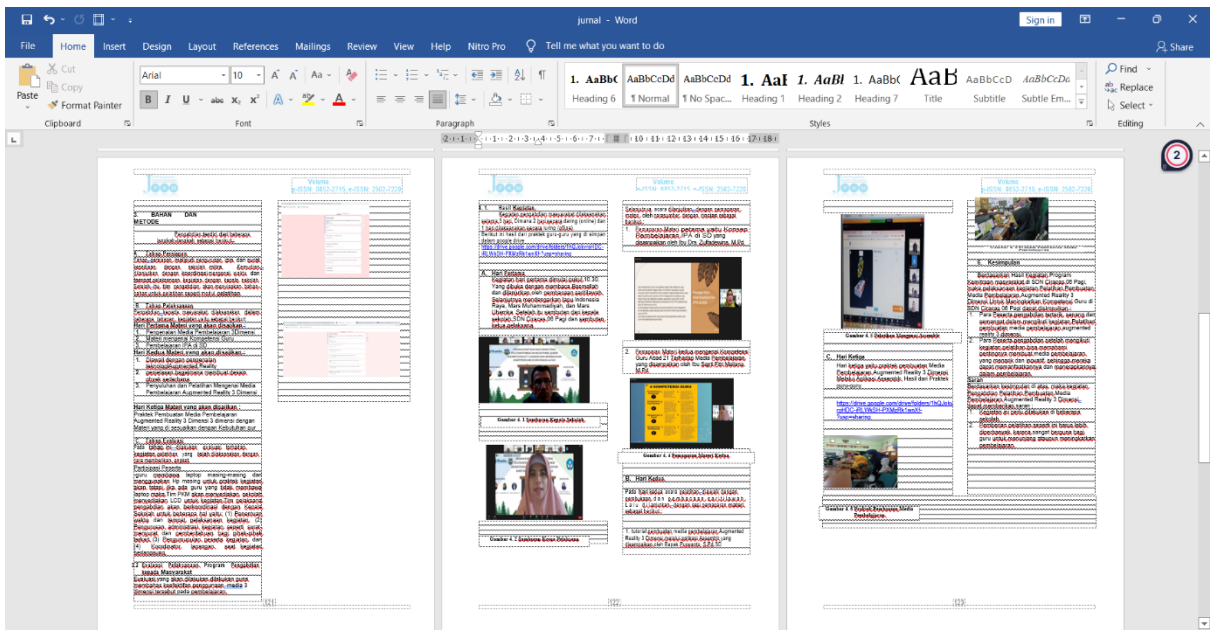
jurnal - Word

Sign in

Share

File Home Insert Design Layout References Mailings Review View Help Nitro Pro Tell me what you want to do

Cut
Copy
Format Painter
Paste
Clipboard

Arial 10
Font

Paragraph

1. AaBbC Heading 6
AaBbCcDd ¶ Normal
AaBbCcDd ¶ No Spac...
1. AaI Heading 1
1. AaBl Heading 2
1. AaBb( Heading 7
AaB Title
AaBbCcD Subtitle
AaBbCcDd Subtle Em...
Styles

Find
Replace
Select
Editing

2

Volume
e-ISSN: 2502-7220

3. BAHAN DAN METODE

4. Tahap Persiapan

5. Tahap Pelaksanaan

Hari Pertama Materi yang akan disajikan :

Hari Kedua Materi yang akan disajikan :

Hari Ketiga Materi yang akan disajikan :

Tahap Evaluasi

Partisipasi Peserta

[21]

4. Hasil Kegiatan

A. Hari Pertama

Gambar 4. 1 Sambutan Kepala Sekolah

Gambar 4. 2 Sambutan Ketua Pelaksana

[22]

B. Hari Kedua

Gambar 4. 4 Pemaparan Materi Kedua

https://drive.google.com/drive/folders/

[23]

C. Hari Ketiga

5. Kesimpulan

Saran

Gambar 4. 7 Praktek Mengajar Sesudah

Gambar 4. 8 Foto Bersama Penutup Pelatihan